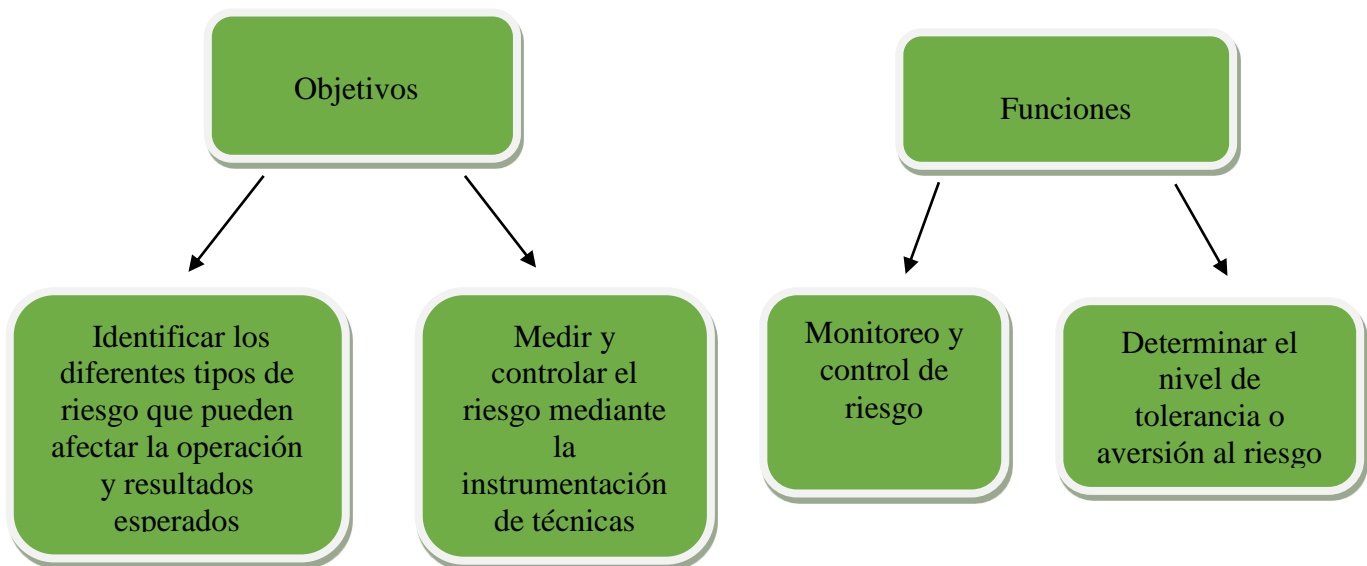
Objetivos

Identificar los diferentes tipos de riesgo que pueden afectar la operación y resultados esperados

Medir y controlar el riesgo mediante la instrumentación de técnicas

Funciones

Monitoreo y control de riesgo

Determinar el nivel de tolerancia o aversión al riesgo